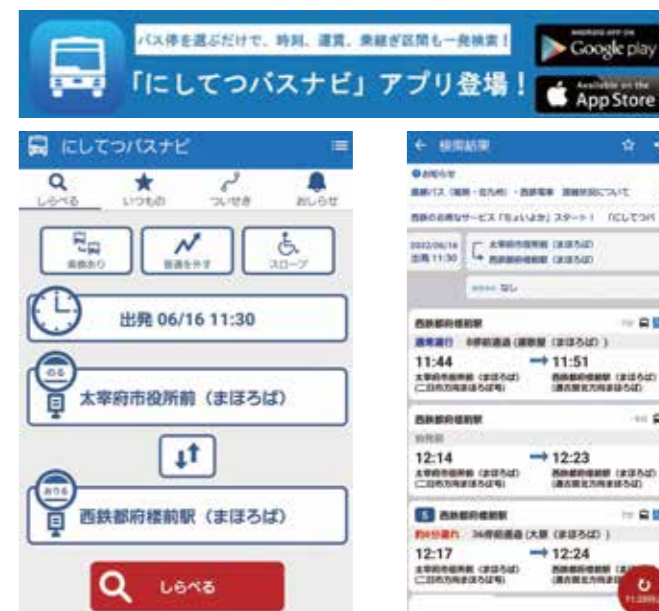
バス停を選ぶだけで、時刻、運賃、乗継ぎ区間も一発検索！

「にしてつバスナビ」アプリ登場！

ANDROID APP ON Google play

Available on the App Store

にしてつバスナビ

しらべる　いつもの　ついせき　おしらせ

乗換あり　普通を外す　スロープ

出発 06/16 11:30

のる

太宰府市役所前（まほろば）

おりる

西鉄都府楼前駅（まほろば）

しらべる

← 検索結果

お知らせ

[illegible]

2022/06/16 出発 11:30

太宰府市役所前（まほろば）

西鉄都府楼前駅（まほろば）

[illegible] なし

西鉄都府楼前駅

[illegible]

11:44 → 11:51

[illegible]

西鉄都府楼前駅

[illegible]

12:14 → 12:23

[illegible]

西鉄都府楼前駅

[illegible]

12:17 → 12:24

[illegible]